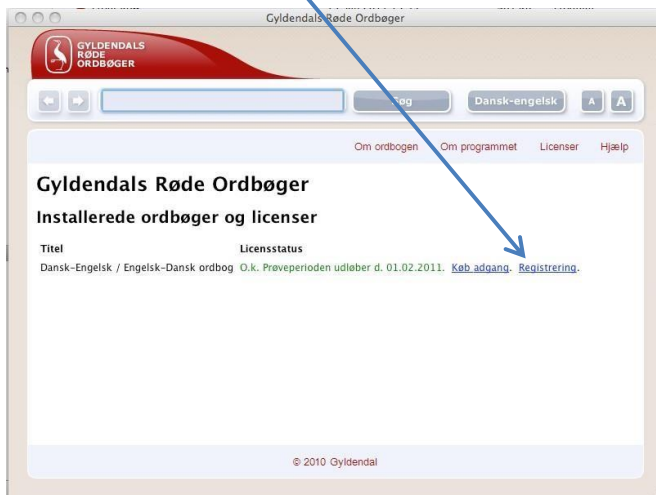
Gyldendals Røde Ordbøger

GYLDENDALS RØDE ORDBØGER

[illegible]øg

Dansk-engelsk

A A

Om ordbogen Om programmet Licenser Hjælp

Gyldendals Røde Ordbøger

Installerede ordbøger og licenser

| Titel | Licensstatus |
|---|---|
| Dansk-Engelsk / Engelsk-Dansk ordbog | O.k. Prøveperioden udløber d. 01.02.2011. Køb adgang. Registrering. |

© 2010 Gyldendal